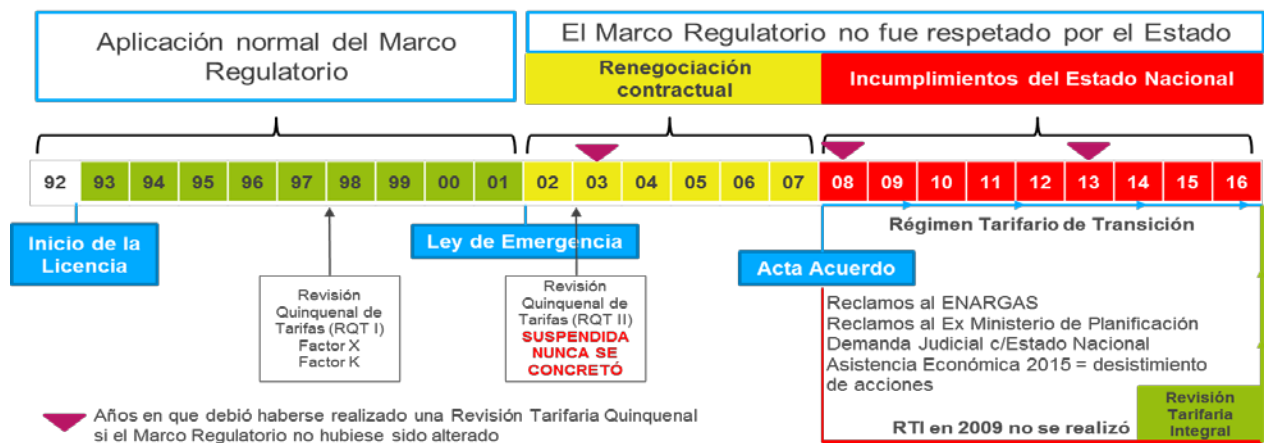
Aplicación normal del Marco Regulatorio

El Marco Regulatorio no fue respetado por el Estado

Renegociación contractual

Incumplimientos del Estado Nacional

| 92 | 93 | 94 | 95 | 96 | 97 | 98 | 99 | 00 | 01 | 02 | 03 | 04 | 05 | 06 | 07 | 08 | 09 | 10 | 11 | 12 | 13 | 14 | 15 | 16 |
|---|---|---|---|---|---|---|---|---|---|---|---|---|---|---|---|---|---|---|---|---|---|---|---|---|

Inicio de la Licencia

Revisión Quinquenal de Tarifas (RQT I) Factor X Factor K

Ley de Emergencia

Revisión Quinquenal de Tarifas (RQT II) SUSPENDIDA NUNCA SE CONCRETÓ

Régimen Tarifario de Transición

Acta Acuerdo

Reclamos al ENARGAS
Reclamos al Ex Ministerio de Planificación
Demanda Judicial c/Estado Nacional
Asistencia Económica 2015 = desistimiento de acciones

RTI en 2009 no se realizó

Revisión Tarifaria Integral

Años en que debió haberse realizado una Revisión Tarifaria Quinquenal si el Marco Regulatorio no hubiese sido alterado